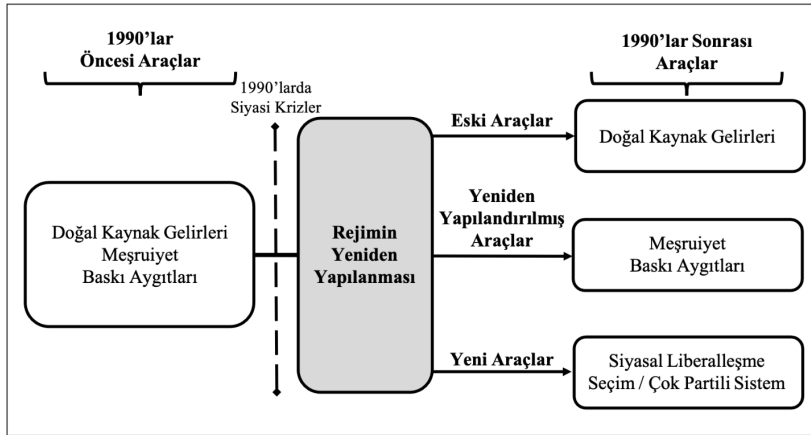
1990'lar
Öncesi Araçlar

1990'larda
Siyasi Krizler

1990'lar Sonrası
Araçlar

Doğal Kaynak Gelirleri
Meşruiyet
Baskı Aygıtları

Rejimin
Yeniden
Yapılanması

Eski Araçlar

Doğal Kaynak Gelirleri

Yeniden
Yapılandırılmış
Araçlar

Meşruiyet
Baskı Aygıtları

Yeni Araçlar

Siyasal Liberalleşme
Seçim / Çok Partili Sistem